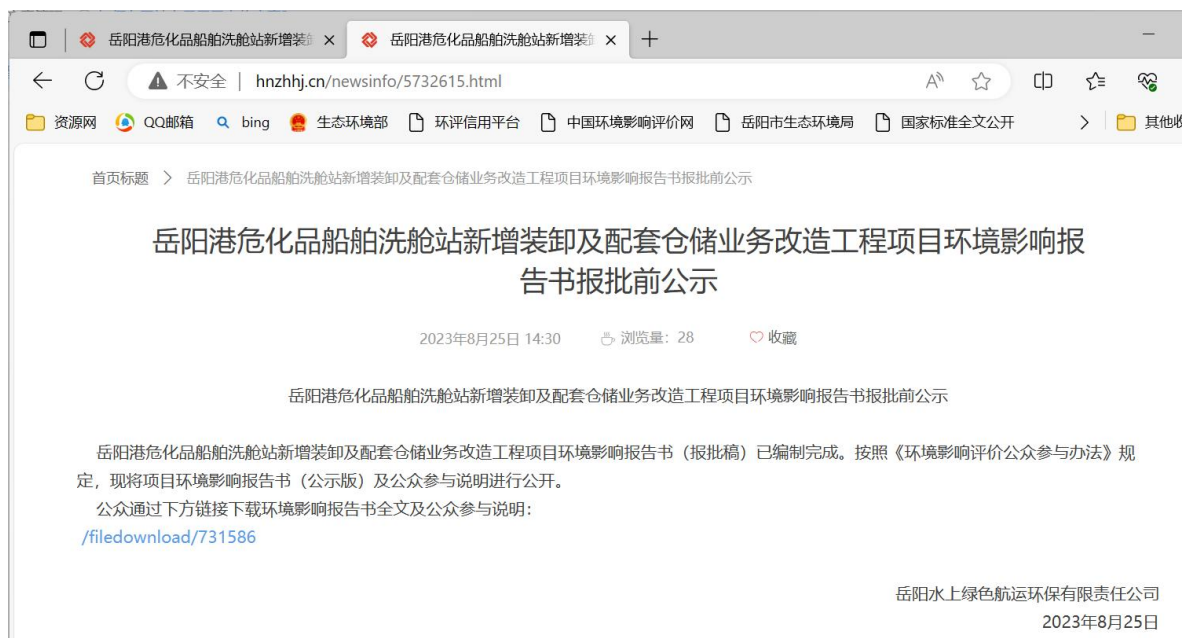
岳阳港危化品船舶洗舱站新增装 ×　岳阳港危化品船舶洗舱站新增装 ×　+

不安全 | hnzhhj.cn/newsinfo/5732615.html

资源网　QQ邮箱　bing　生态环境部　环评信用平台　中国环境影响评价网　岳阳市生态环境局　国家标准全文公开　其他收

首页标题 > 岳阳港危化品船舶洗舱站新增装卸及配套仓储业务改造工程项目环境影响报告书报批前公示

岳阳港危化品船舶洗舱站新增装卸及配套仓储业务改造工程项目环境影响报告书报批前公示

2023年8月25日 14:30　浏览量：28　收藏

岳阳港危化品船舶洗舱站新增装卸及配套仓储业务改造工程项目环境影响报告书报批前公示

岳阳港危化品船舶洗舱站新增装卸及配套仓储业务改造工程项目环境影响报告书（报批稿）已编制完成。按照《环境影响评价公众参与办法》规定，现将项目环境影响报告书（公示版）及公众参与说明进行公开。

公众通过下方链接下载环境影响报告书全文及公众参与说明：

/filedownload/731586

岳阳水上绿色航运环保有限责任公司
2023年8月25日